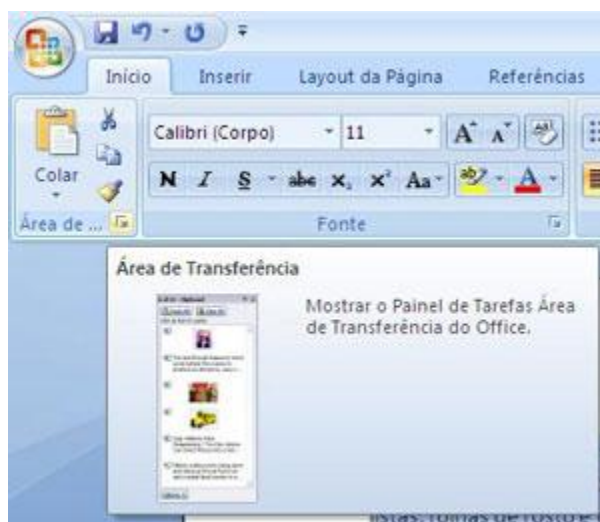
Início Inserir Layout da Página Referências

Colar

Calibri (Corpo) 11

N I S abc $x_2$ $x^2$ Aa

Área de ... Fonte

Área de Transferência

Mostrar o Painel de Tarefas Área de Transferência do Office.

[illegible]